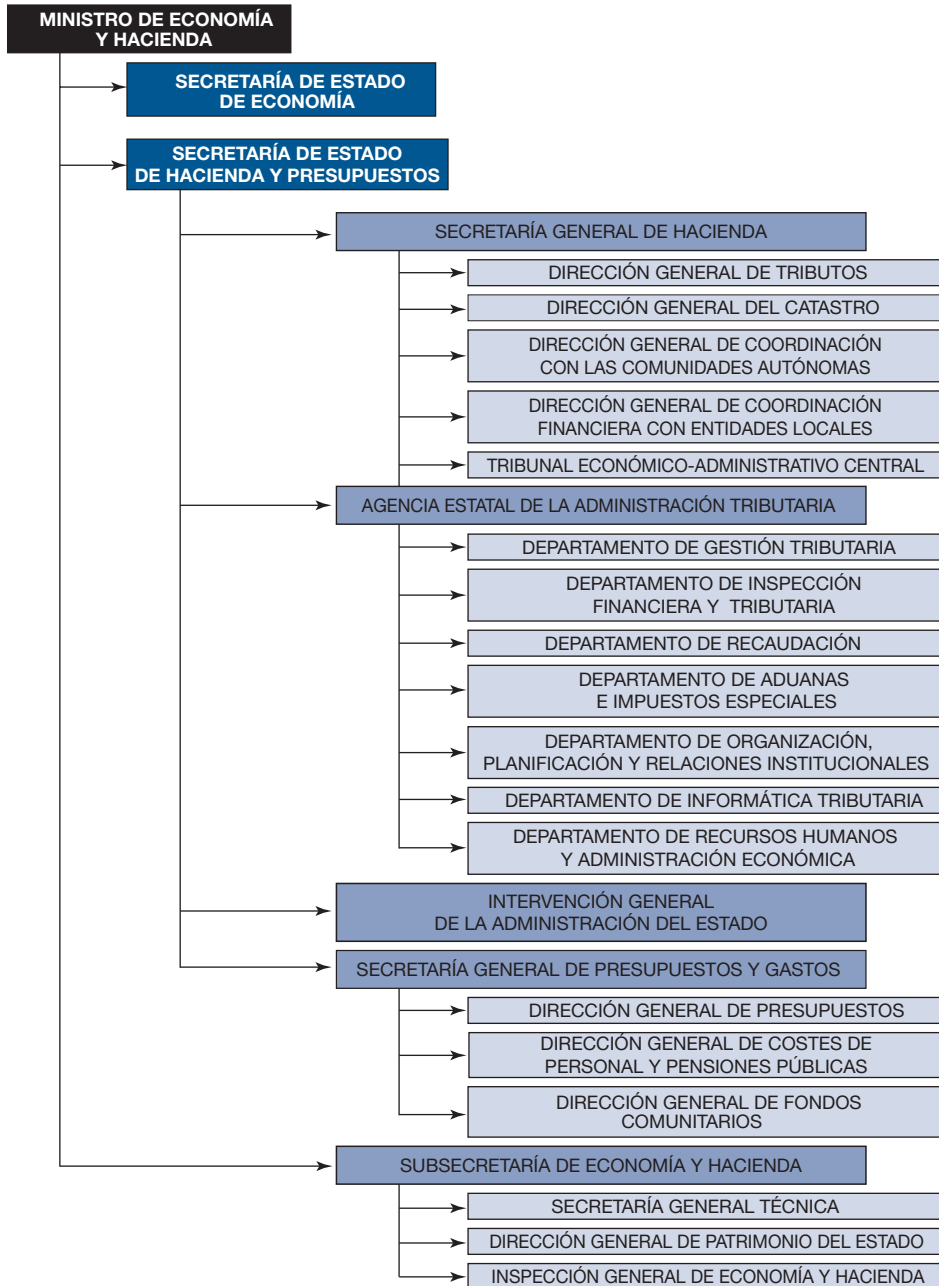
MINISTRO DE ECONOMÍA Y HACIENDA

SECRETARÍA DE ESTADO DE ECONOMÍA

SECRETARÍA DE ESTADO DE HACIENDA Y PRESUPUESTOS

SECRETARÍA GENERAL DE HACIENDA

DIRECCIÓN GENERAL DE TRIBUTOS

DIRECCIÓN GENERAL DEL CATASTRO

DIRECCIÓN GENERAL DE COORDINACIÓN CON LAS COMUNIDADES AUTÓNOMAS

DIRECCIÓN GENERAL DE COORDINACIÓN FINANCIERA CON ENTIDADES LOCALES

TRIBUNAL ECONÓMICO-ADMINISTRATIVO CENTRAL

AGENCIA ESTATAL DE LA ADMINISTRACIÓN TRIBUTARIA

DEPARTAMENTO DE GESTIÓN TRIBUTARIA

DEPARTAMENTO DE INSPECCIÓN FINANCIERA Y TRIBUTARIA

DEPARTAMENTO DE RECAUDACIÓN

DEPARTAMENTO DE ADUANAS E IMPUESTOS ESPECIALES

DEPARTAMENTO DE ORGANIZACIÓN, PLANIFICACIÓN Y RELACIONES INSTITUCIONALES

DEPARTAMENTO DE INFORMÁTICA TRIBUTARIA

DEPARTAMENTO DE RECURSOS HUMANOS Y ADMINISTRACIÓN ECONÓMICA

INTERVENCIÓN GENERAL DE LA ADMINISTRACIÓN DEL ESTADO

SECRETARÍA GENERAL DE PRESUPUESTOS Y GASTOS

DIRECCIÓN GENERAL DE PRESUPUESTOS

DIRECCIÓN GENERAL DE COSTES DE PERSONAL Y PENSIONES PÚBLICAS

DIRECCIÓN GENERAL DE FONDOS COMUNITARIOS

SUBSECRETARÍA DE ECONOMÍA Y HACIENDA

SECRETARÍA GENERAL TÉCNICA

DIRECCIÓN GENERAL DE PATRIMONIO DEL ESTADO

INSPECCIÓN GENERAL DE ECONOMÍA Y HACIENDA